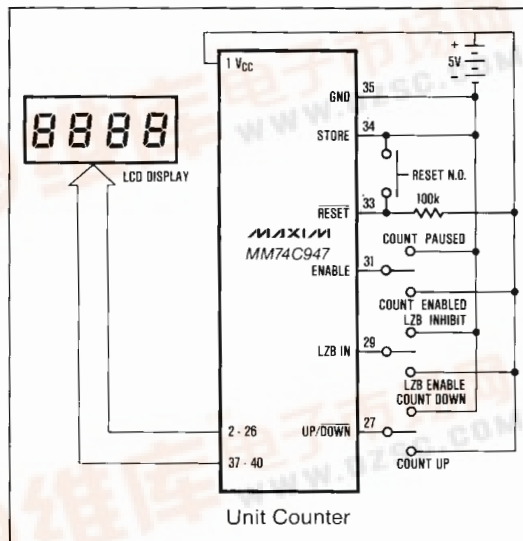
8888

LCD DISPLAY

1 $V_{CC}$

GND 35

STORE 34

RESET N.O.

$\overline{RESET}$ 33

100k

+
5V
-

MAXIM
MM74C947

COUNT PAUSED

ENABLE 31

COUNT ENABLED

LZB INHIBIT

LZB IN 29

LZB ENABLE

COUNT DOWN

2 - 26

UP/$\overline{DOWN}$ 27

37 - 40

COUNT UP

Unit Counter

www.dzsc.com